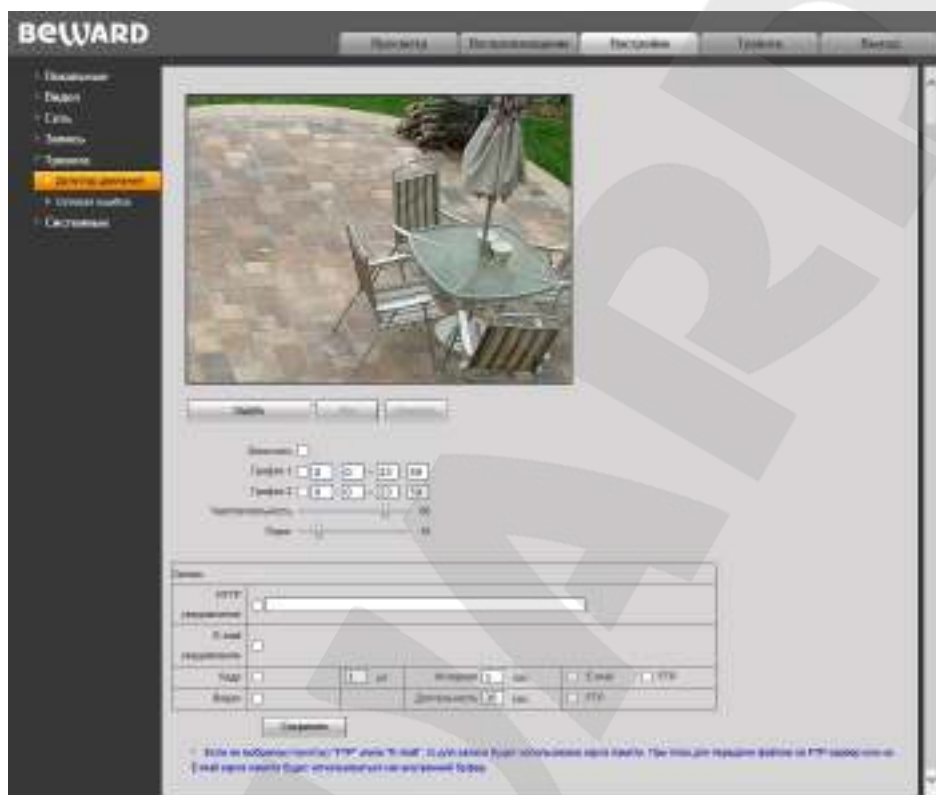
BeWARD

Просмотр | Воспроизведение | Настройки | Тревога | Выход

Локальные
Видео
Сеть
Запись
Тревога
Детектор движения
Сетевая ошибка
Системные

Выбрать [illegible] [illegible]

Включить

График 1 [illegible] : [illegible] - 23 : 59

График 2 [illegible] : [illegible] - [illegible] : 59

Чувствительность 90

Порог 10

Связь

HTTP уведомление

E-mail уведомление

| Кадр | | | шт | Интервал | | сек | E-mail | FTP |
|---|---|---|---|---|---|---|---|---|
| Видео | | | | Длительность | 20 | сек | FTP | |

Сохранить

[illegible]